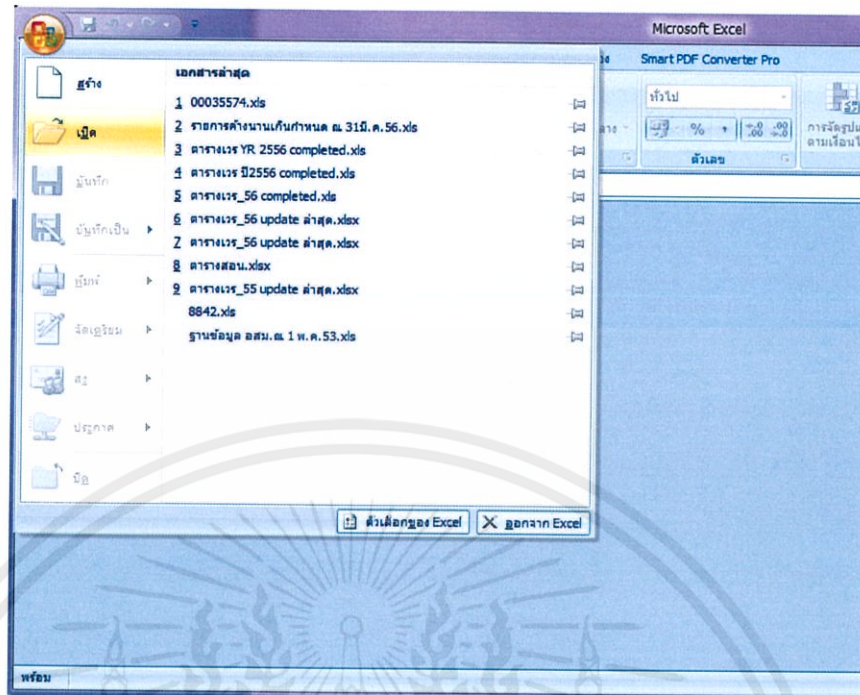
Microsoft Excel

Smart PDF Converter Pro

ทั่วไป

ตัวเลข

การจัดรูปแบบตามเงื่อนไข

สร้าง

เปิด

บันทึก

บันทึกเป็น

พิมพ์

จัดเตรียม

ส่ง

ประกาศ

ปิด

เอกสารล่าสุด

1 00035574.xls

2 รายการค้างนานเกินกำหนด ณ 31มี.ค.56.xls

3 ตารางเวร YR 2556 completed.xls

4 ตารางเวร ปี2556 completed.xls

5 ตารางเวร_56 completed.xls

6 ตารางเวร_56 update ล่าสุด.xlsx

7 ตารางเวร_56 update ล่าสุด.xlsx

8 ตารางสอน.xlsx

9 ตารางเวร_55 update ล่าสุด.xlsx

8842.xls

ฐานข้อมูล อสม.ณ 1 พ.ค.53.xls

ตัวเลือกของ Excel

ออกจาก Excel

พร้อม